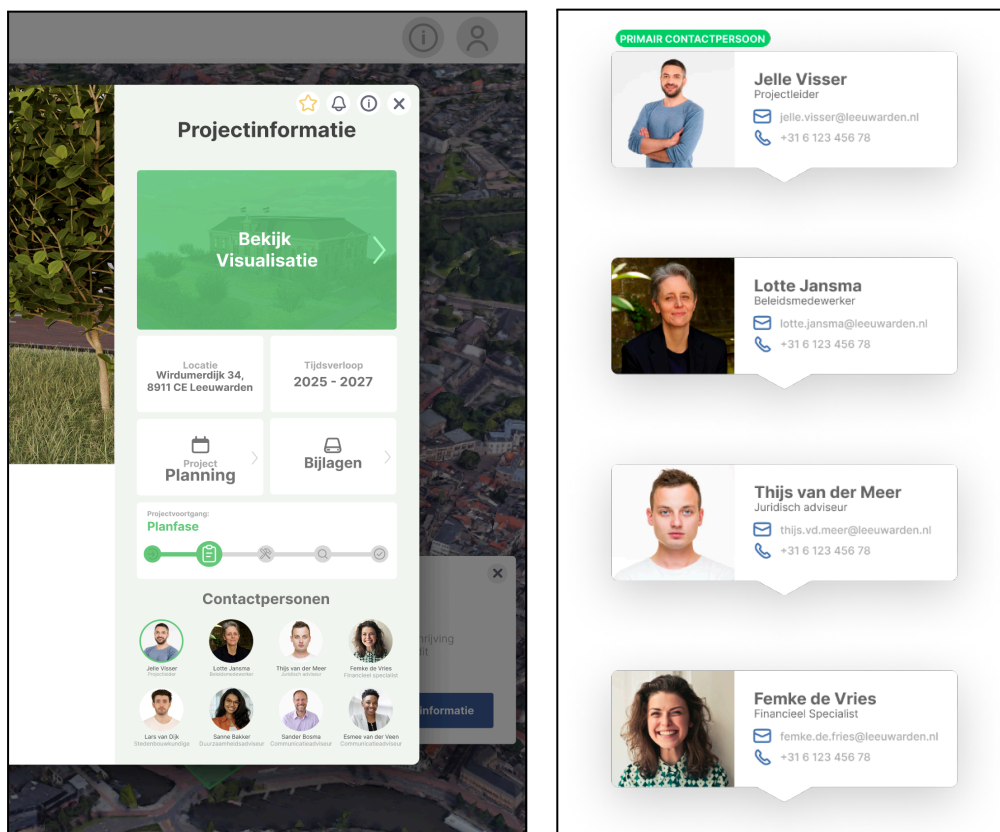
Projectinformatie

Bekijk Visualisatie

Locatie
Wirdumerdijk 34,
8911 CE Leeuwarden

Tijdsverloop
2025 - 2027

Project
Planning

Bijlagen

Projectvoortgang:
Planfase

Contactpersonen

Jelle Visser
Projectleider

Lotte Jansma
Beleidsmedewerker

Thijs van der Meer
Juridisch adviseur

Femke de Vries
Financieel Specialist

Lars van Dijk
Stedenbouwkundige

Sanne Bakker
Duurzaamheidsadviseur

Sander Bosma
Communicatieadviseur

Esmee van der Veen
Communicatieadviseur

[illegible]rijving
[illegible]lt

informatie

PRIMAIR CONTACTPERSOON

Jelle Visser
Projectleider
jelle.visser@leeuwarden.nl
+31 6 123 456 78

Lotte Jansma
Beleidsmedewerker
lotte.jansma@leeuwarden.nl
+31 6 123 456 78

Thijs van der Meer
Juridisch adviseur
thijs.vd.meer@leeuwarden.nl
+31 6 123 456 78

Femke de Vries
Financieel Specialist
femke.de.fries@leeuwarden.nl
+31 6 123 456 78